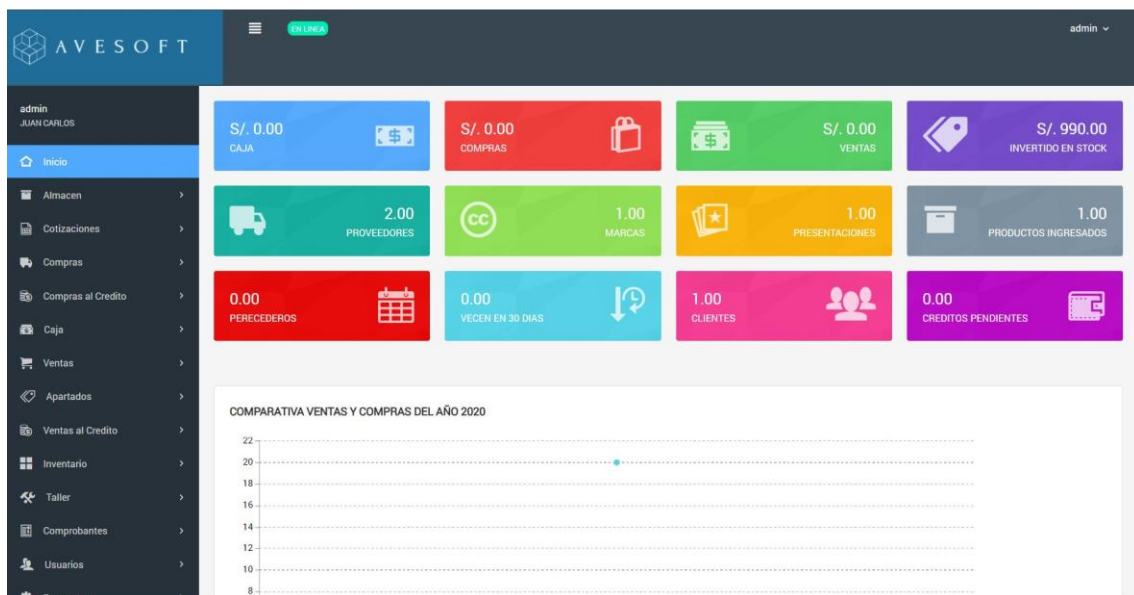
AVESOFT

EN LINEA

admin

admin
JUAN CARLOS

Inicio

Almacen

Cotizaciones

Compras

Compras al Credito

Caja

Ventas

Apartados

Ventas al Credito

Inventario

Taller

Comprobantes

Usuarios

S/. 0.00
CAJA

S/. 0.00
COMPRAS

S/. 0.00
VENTAS

S/. 990.00
INVERTIDO EN STOCK

2.00
PROVEEDORES

1.00
MARCAS

1.00
PRESENTACIONES

1.00
PRODUCTOS INGRESADOS

0.00
PERECEDEROS

0.00
VECEN EN 30 DIAS

1.00
CLIENTES

0.00
CREDITOS PENDIENTES

COMPARATIVA VENTAS Y COMPRAS DEL AÑO 2020

22
20
18
16
14
12
10
8